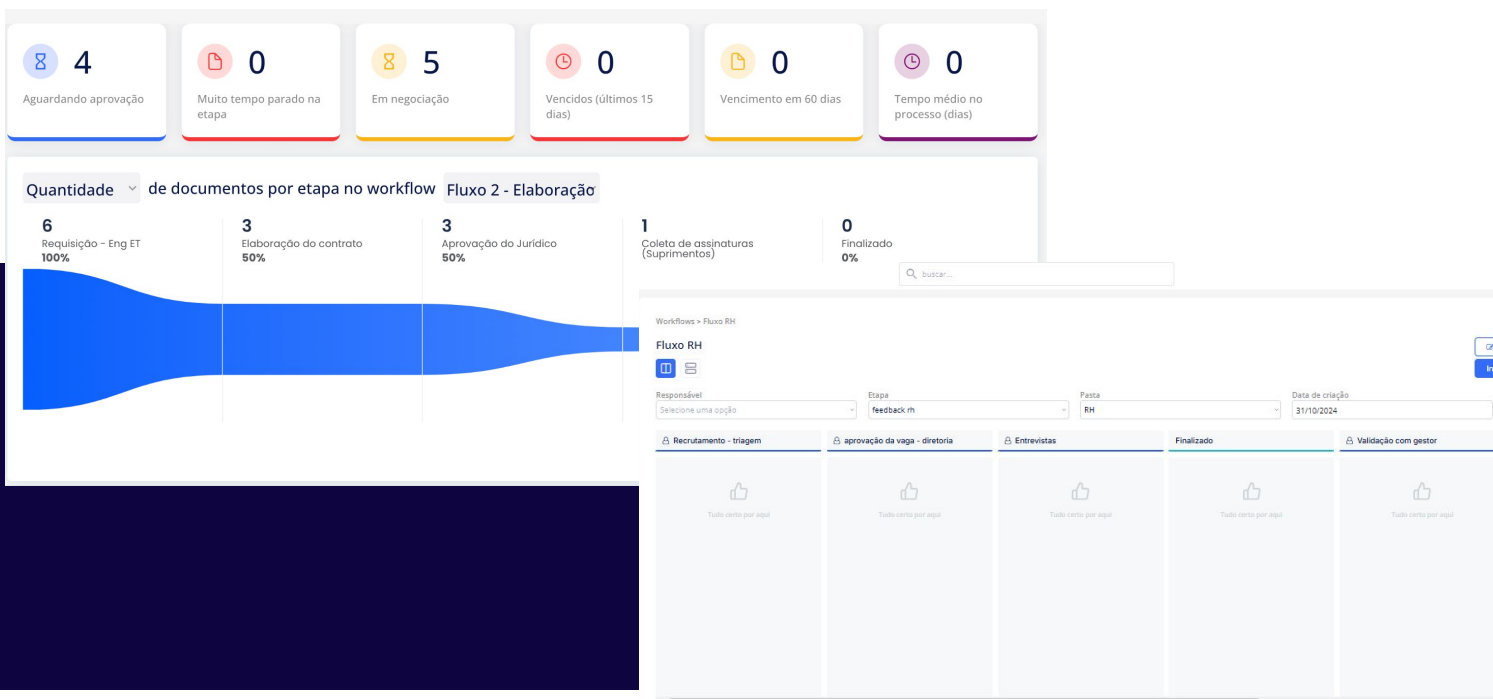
4
Aguardando aprovação

0
Muito tempo parado na etapa

5
Em negociação

0
Vencidos (últimos 15 dias)

0
Vencimento em 60 dias

0
Tempo médio no processo (dias)

Quantidade de documentos por etapa no workflow Fluxo 2 - Elaboração

6
Requisição - Eng ET
100%

3
Elaboração do contrato
50%

3
Aprovação do Jurídico
50%

1
Coleta de assinaturas (Suprimentos)

0
Finalizado
0%

buscar...

Workflows > Fluxo RH

Fluxo RH

Responsável
Selecione uma opção

Etapa
feedback rh

Pasta
RH

Data de criação
31/10/2024

Recrutamento - triagem
Tudo certo por aqui

aprovação da vaga - diretoria
Tudo certo por aqui

Entrevistas
Tudo certo por aqui

Finalizado
Tudo certo por aqui

Validação com gestor
Tudo certo por aqui

In